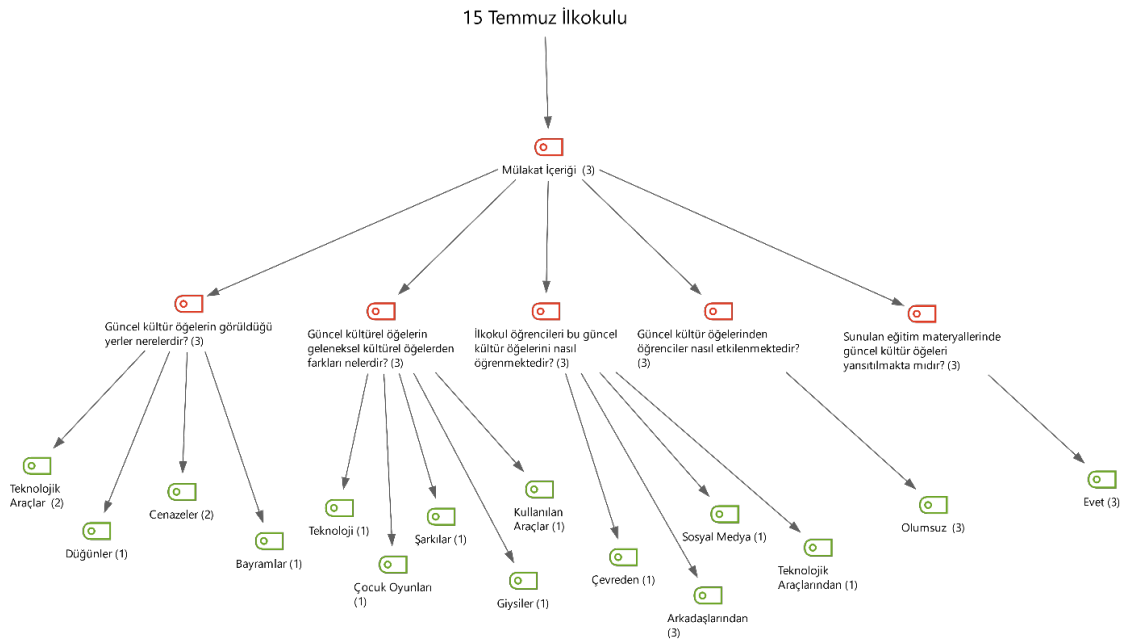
15 Temmuz İlkokulu

Mülakat İçeriği (3)

Güncel kültür ögelerin görüldüğü yerler nerelerdir? (3)

Güncel kültürel ögelerin geleneksel kültürel ögelerden farkları nelerdir? (3)

İlkokul öğrencileri bu güncel kültür ögelerini nasıl öğrenmektedir? (3)

Güncel kültür ögelerinden öğrenciler nasıl etkilenmektedir? (3)

Sunulan eğitim materyallerinde güncel kültür ögeleri yansıtılmakta mıdır? (3)

Teknolojik Araçlar (2)

Düğünler (1)

Cenazeler (2)

Bayramlar (1)

Teknoloji (1)

Çocuk Oyunları (1)

Şarkılar (1)

Giysiler (1)

Kullanılan Araçlar (1)

Çevreden (1)

Arkadaşlarından (3)

Sosyal Medya (1)

Teknolojik Araçlarından (1)

Olumsuz (3)

Evet (3)